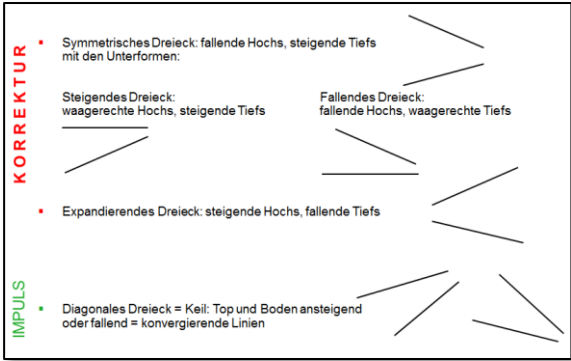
KORREKTUR

Symmetrisches Dreieck: fallende Hochs, steigende Tiefs mit den Unterformen:

Steigendes Dreieck: waagerechte Hochs, steigende Tiefs

Fallendes Dreieck: fallende Hochs, waagerechte Tiefs

Expandierendes Dreieck: steigende Hochs, fallende Tiefs

IMPULS

Diagonales Dreieck = Keil: Top und Boden ansteigend oder fallend = konvergierende Linien